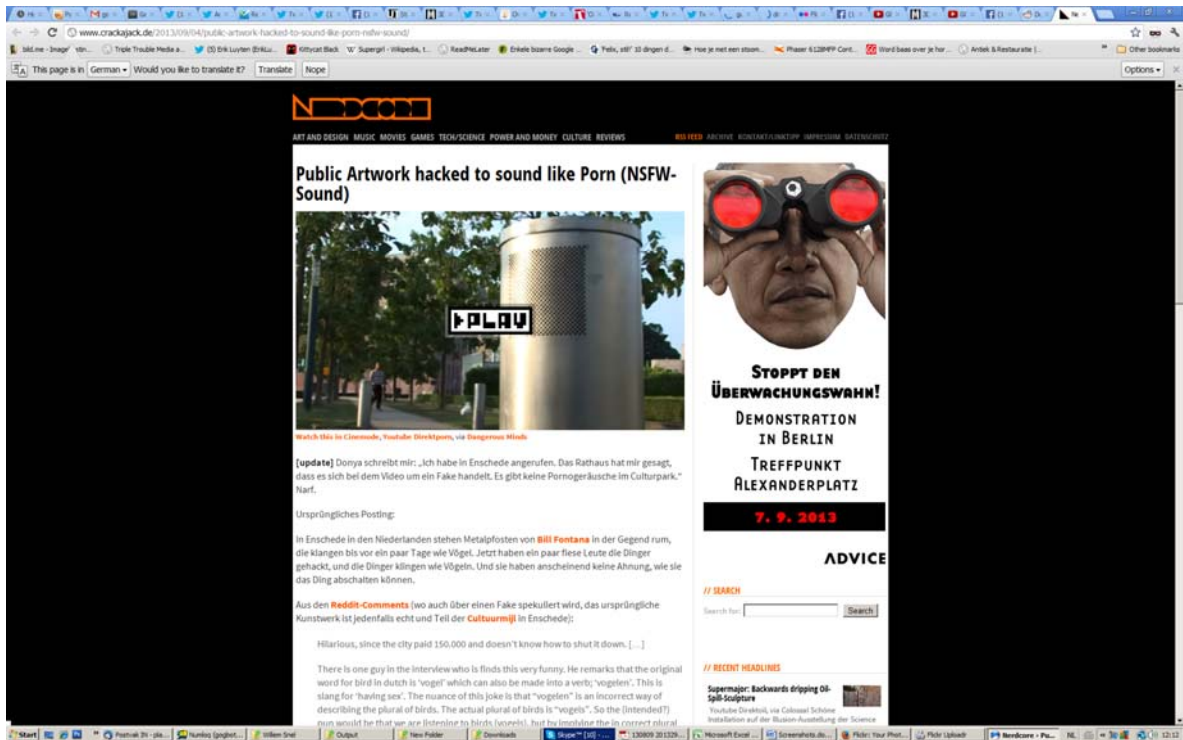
www.crackajack.de/2013/09/04/public-artwork-hacked-to-sound-like-porn-nsfw-sound/

bild.me - Image' van... Triple Trouble Media a... (5) Erik Luyten (ErikLu... Kittycat Black W Supergirl - Wikipedia, t... ReadItLater Enkele bizarre Google ... 'Felix, stil!' 10 dingen d... Hoe je met een stoom... Phaser 6128MFP Cont... Word baas over je hor... Antiek & Restauratie | ... Other bookmarks

This page is in German Would you like to translate it? Translate Nope Options

NERDCORE

ART AND DESIGN MUSIC MOVIES GAMES TECH/SCIENCE POWER AND MONEY CULTURE REVIEWS RSS FEED ARCHIVE KONTAKT/LINKTIPP IMPRESSUM DATENSCHUTZ

Public Artwork hacked to sound like Porn (NSFW-Sound)

PLAY

Watch this in Cinemode, Youtube Direktporn, via Dangerous Minds

[update] Donya schreibt mir: „Ich habe in Enschede angerufen. Das Rathaus hat mir gesagt, dass es sich bei dem Video um ein Fake handelt. Es gibt keine Pornogeräusche im Culturpark." Narf.

Ursprüngliches Posting:

In Enschede in den Niederlanden stehen Metalpfosten von Bill Fontana in der Gegend rum, die klangen bis vor ein paar Tage wie Vögel. Jetzt haben ein paar fiese Leute die Dinger gehackt, und die Dinger klingen wie Vögeln. Und sie haben anscheinend keine Ahnung, wie sie das Ding abschalten können.

Aus den Reddit-Comments (wo auch über einen Fake spekuliert wird, das ursprüngliche Kunstwerk ist jedenfalls echt und Teil der Cultuurmijl in Enschede):

Hilarious, since the city paid 150.000 and doesn't know how to shut it down. [...]

There is one guy in the interview who is finds this very funny. He remarks that the original word for bird in dutch is 'vogel' which can also be made into a verb; 'vogelen'. This is slang for 'having sex'. The nuance of this joke is that "vogelen" is an incorrect way of describing the plural of birds. The actual plural of birds is "vogels". So the (intended?) pun would be that we are listening to birds (vogels), but by implying the in correct plural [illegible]

STOPPT DEN ÜBERWACHUNGSWAHN!
DEMONSTRATION IN BERLIN
TREFFPUNKT ALEXANDERPLATZ
7. 9. 2013
ADVICE

// SEARCH
Search for: Search

// RECENT HEADLINES
Supermajor: Backwards dripping Oil-Spill-Sculpture
Youtube Direktoil, via Colossal Schöne Installation auf der Illusion-Ausstellung der Science

Start Postvak IN - pla... Numlog (gogbot... Willem Snel Output New Folder Downloads Skype™ [10] - ... 130809 201329... Microsoft Excel ... Screenshots.do... Flickr: Your Phot... Flickr Uploadr Nerdcore - Po... NL 12:12